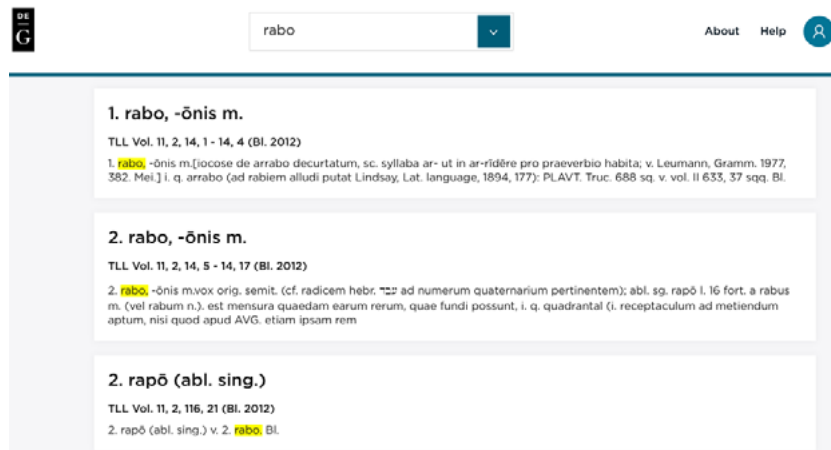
DE
G

rabo

About Help

1. rabo, -ōnis m.

TLL Vol. 11, 2, 14, 1 - 14, 4 (Bl. 2012)

1. rabo, -ōnis m.[iocose de arrabo decurtatum, sc. syllaba ar- ut in ar-rīdēre pro praeverbio habita; v. Leumann, Gramm. 1977, 382. Mei.] i. q. arrabo (ad rabiem alludi putat Lindsay, Lat. language, 1894, 177): PLAVT. Truc. 688 sq. v. vol. II 633, 37 sqq. Bl.

2. rabo, -ōnis m.

TLL Vol. 11, 2, 14, 5 - 14, 17 (Bl. 2012)

2. rabo, -ōnis m.vox orig. semit. (cf. radicem hebr. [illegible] ad numerum quaternarium pertinentem); abl. sg. rapō l. 16 fort. a rabus m. (vel rabum n.). est mensura quaedam earum rerum, quae fundi possunt, i. q. quadrantal (i. receptaculum ad metiendum aptum, nisi quod apud AVG. etiam ipsam rem

2. rapō (abl. sing.)

TLL Vol. 11, 2, 116, 21 (Bl. 2012)

2. rapō (abl. sing.) v. 2. rabo. Bl.